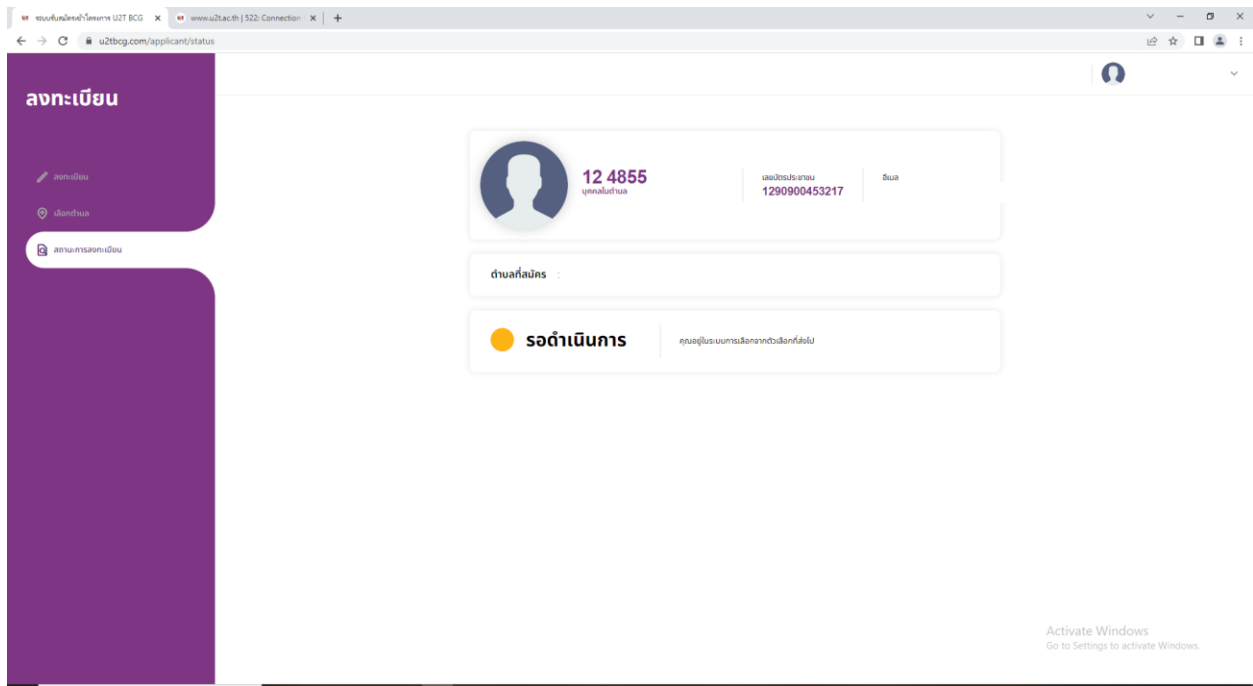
ระบบรับสมัครเข้าโครงการ U2T BCG ×
www.u2t.ac.th | 522: Connection ×
+

u2tbcg.com/applicant/status

ลงทะเบียน

ลงทะเบียน
เลือกตำบล
สถานะการลงทะเบียน

12 4855
บุคคลในตำบล

เลขบัตรประชาชน
1290900453217

อีเมล

ตำบลที่สมัคร :

รอดำเนินการ

คุณอยู่ในระบบการเลือกจากตัวเลือกที่ส่งไป

Activate Windows
Go to Settings to activate Windows.